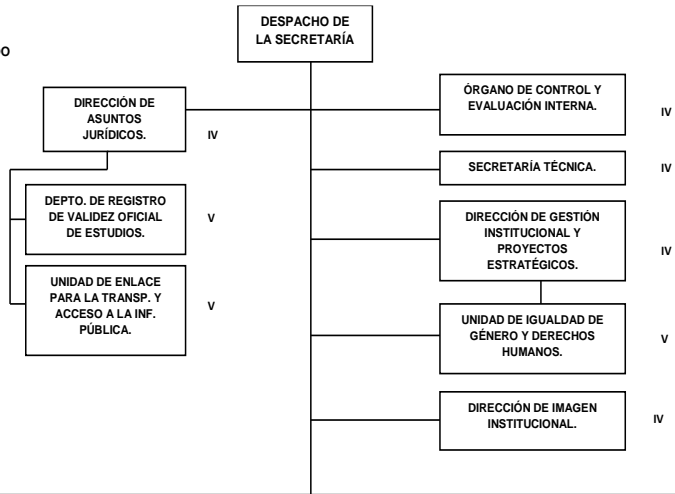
O

DESPACHO DE LA SECRETARÍA

DIRECCIÓN DE ASUNTOS JURÍDICOS.

IV

DEPTO. DE REGISTRO DE VALIDEZ OFICIAL DE ESTUDIOS.

V

UNIDAD DE ENLACE PARA LA TRANSP. Y ACCESO A LA INF. PÚBLICA.

V

ÓRGANO DE CONTROL Y EVALUACIÓN INTERNA.

IV

SECRETARÍA TÉCNICA.

IV

DIRECCIÓN DE GESTIÓN INSTITUCIONAL Y PROYECTOS ESTRATÉGICOS.

IV

UNIDAD DE IGUALDAD DE GÉNERO Y DERECHOS HUMANOS.

V

DIRECCIÓN DE IMAGEN INSTITUCIONAL.

IV